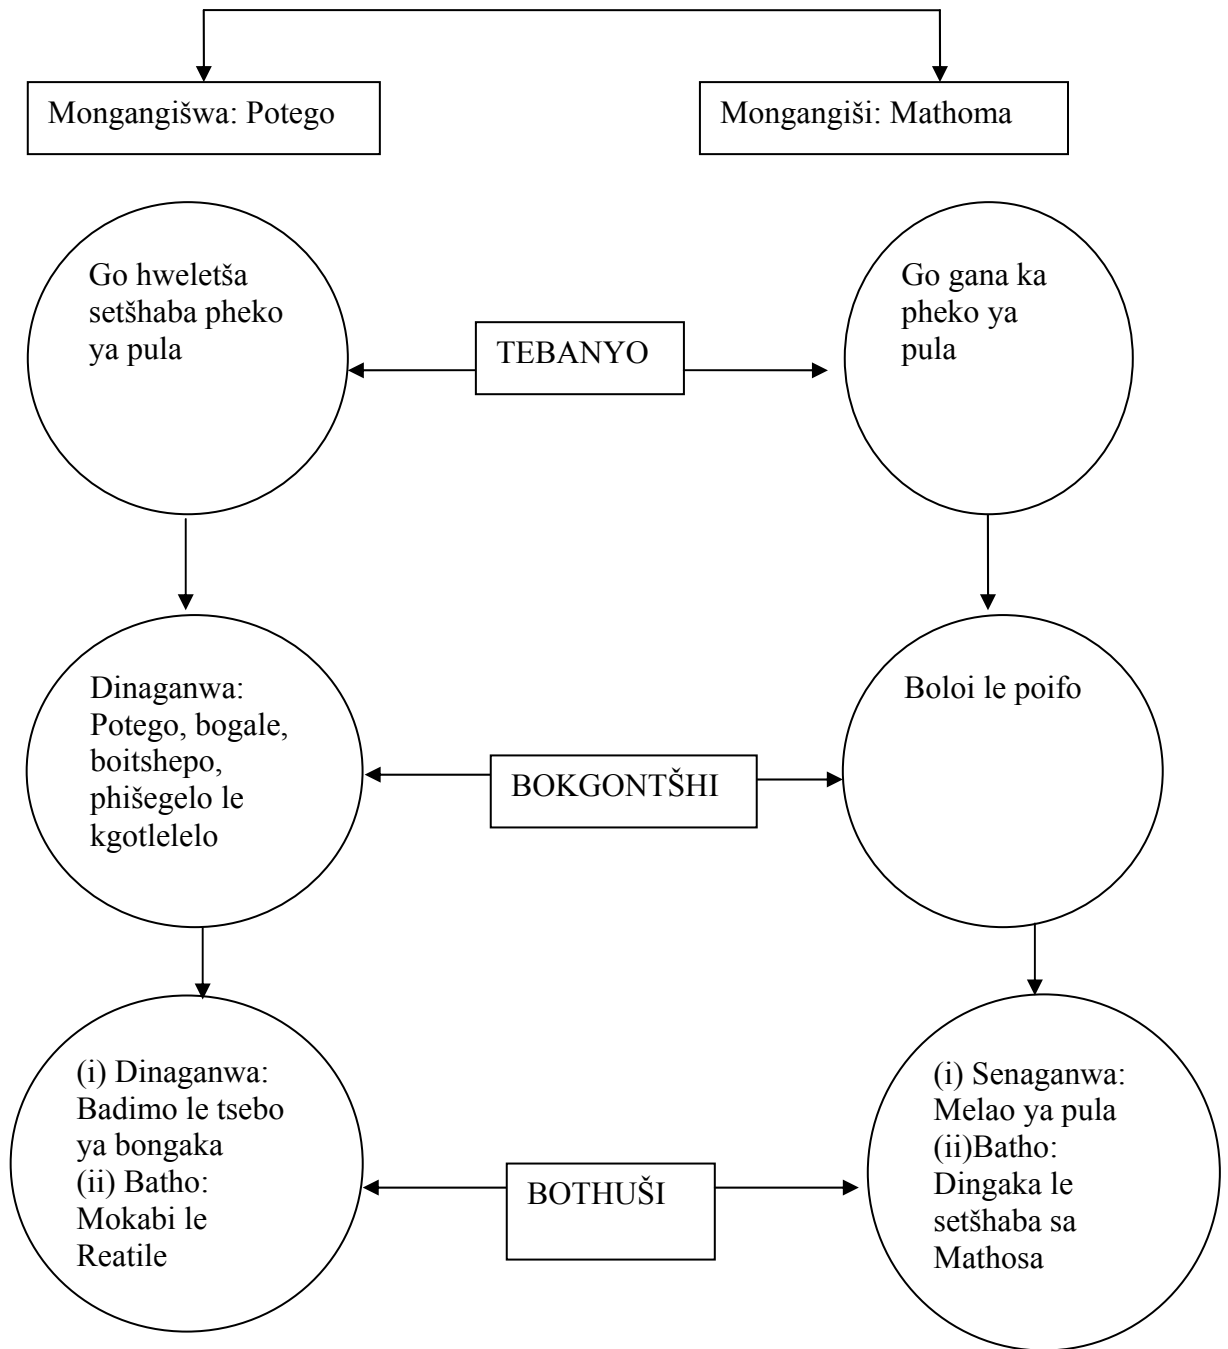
Mongangišwa: Potego

Mongangiši: Mathoma

Go hweletša setšhaba pheko ya pula

TEBANYO

Go gana ka pheko ya pula

Dinaganwa: Potego, bogale, boitshepo, phišegelo le kgotlelelo

BOKGONTŠHI

Boloi le poifo

(i) Dinaganwa: Badimo le tsebo ya bongaka
(ii) Batho: Mokabi le Reatile

BOTHUŠI

(i) Senaganwa: Melao ya pula
(ii)Batho: Dingaka le setšhaba sa Mathosa